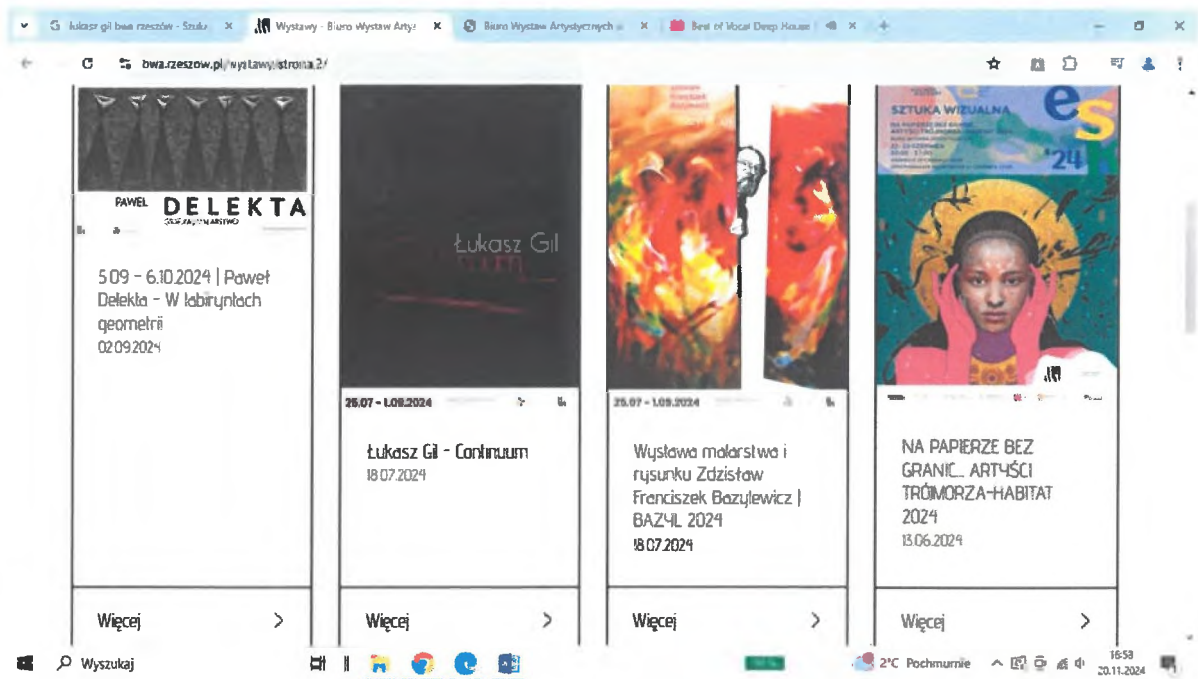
lukasz gil bwa rzeszow - Szuk ×
Wystawy - Biuro Wystaw Arty ×
Biuro Wystaw Artystycznych ×
Best of Vocal Deep House ×
+

bwa.rzeszow.pl/wystawy/strona,2/

PAWEŁ DELEKTA

5.09 - 6.10.2024 | Paweł Delekta - W labiryntach geometrii
02.09.2024

Więcej >

Łukasz Gil

25.07 - 1.09.2024

Łukasz Gil - Continuum
18.07.2024

Więcej >

25.07 - 1.09.2024

Wystawa malarstwa i rysunku Zdzisław Franciszek Bazylewicz | BAZYL 2024
18.07.2024

Więcej >

SZTUKA WIZUALNA
es
'24

NA PAPIERZE BEZ GRANIC... ARTYŚCI TRÓJMORZA-HABITAT 2024
13.06.2024

Więcej >

Wyszukaj
2°C Pochmurnie
16:53
20.11.2024